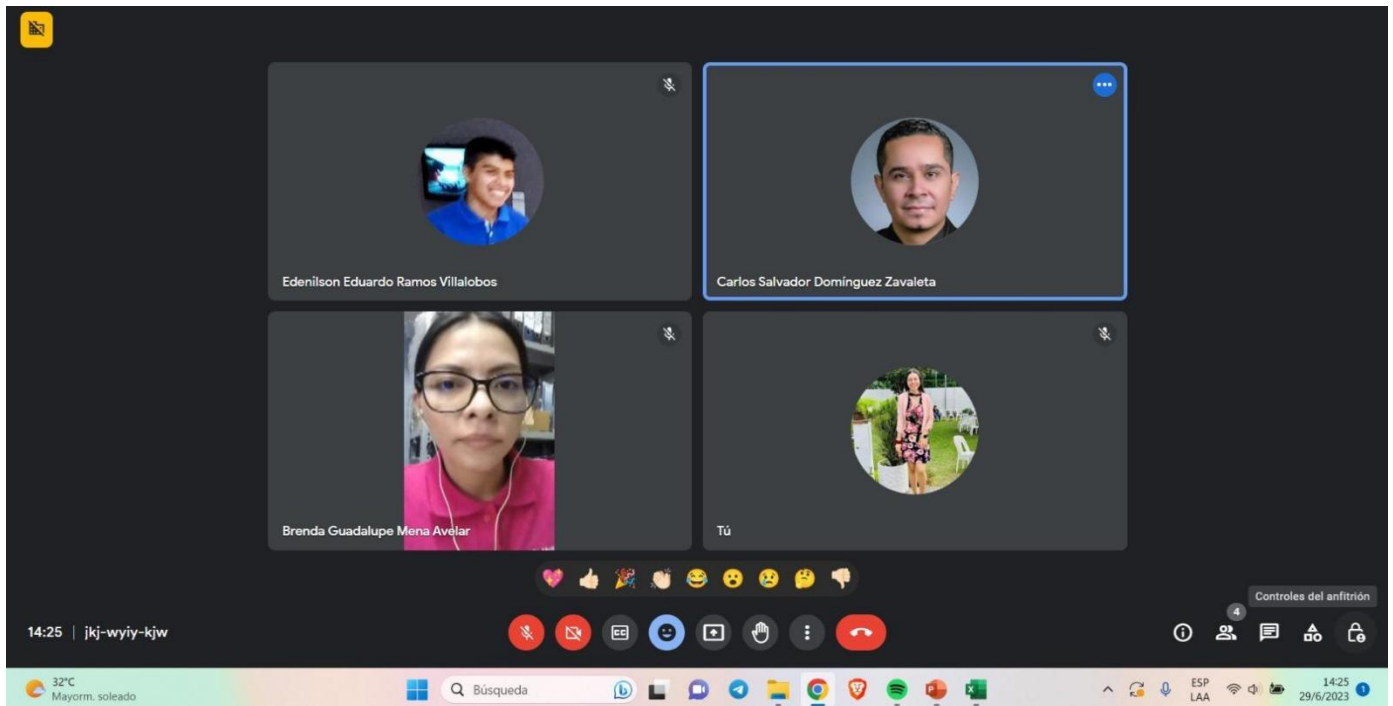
Edenilson Eduardo Ramos Villalobos

Carlos Salvador Domínguez Zavaleta

Brenda Guadalupe Mena Avelar

Tú

Controles del anfitrión

4

14:25 | jkj-wyiy-kjw

32°C
Mayorm. soleado

Búsqueda

ESP
LAA

14:25
29/6/2023

1